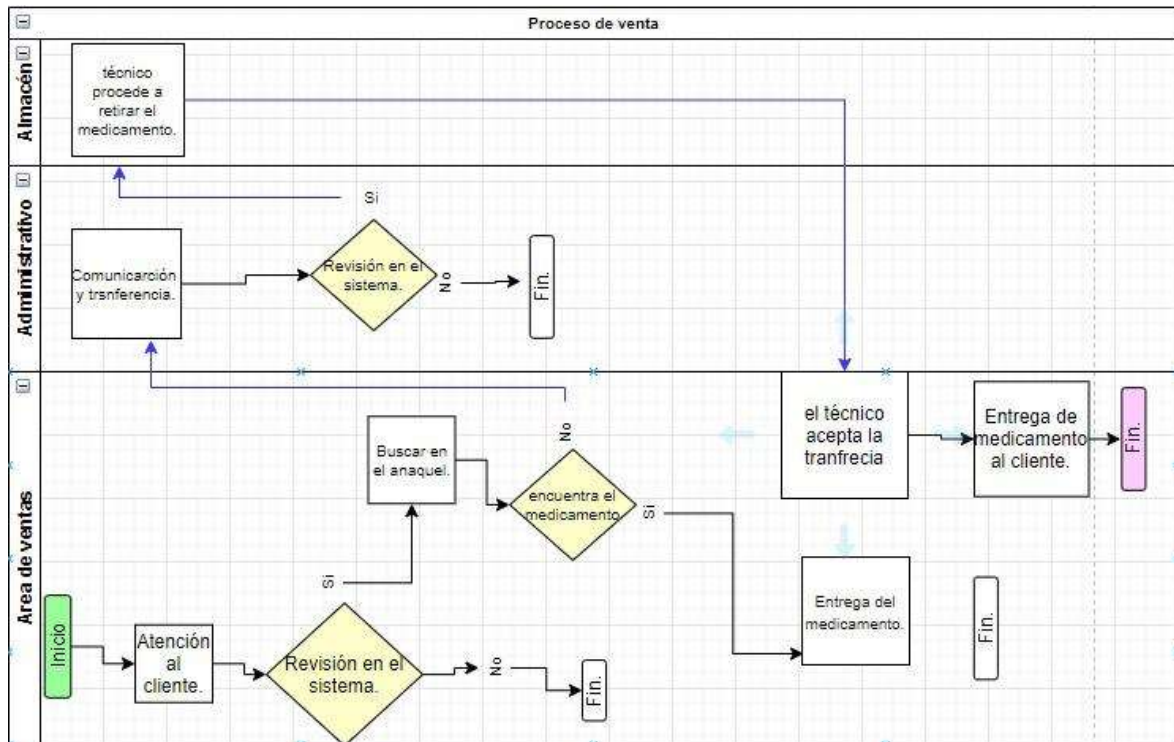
Proceso de venta

Almacén

técnico procede a retirar el medicamento.

Administrativo

Si

Comunicarción y trsnferencia.

Revisión en el sistema.

No

Fin.

Area de ventas

No

Buscar en el anaquel.

encuentra el medicamento

Si

el técnico acepta la tranfrecia

Entrega de medicamento al cliente.

Fin.

Si

Entrega del medicamento.

Fin.

Inicio

Atención al cliente.

Revisión en el sistema.

No

Fin.